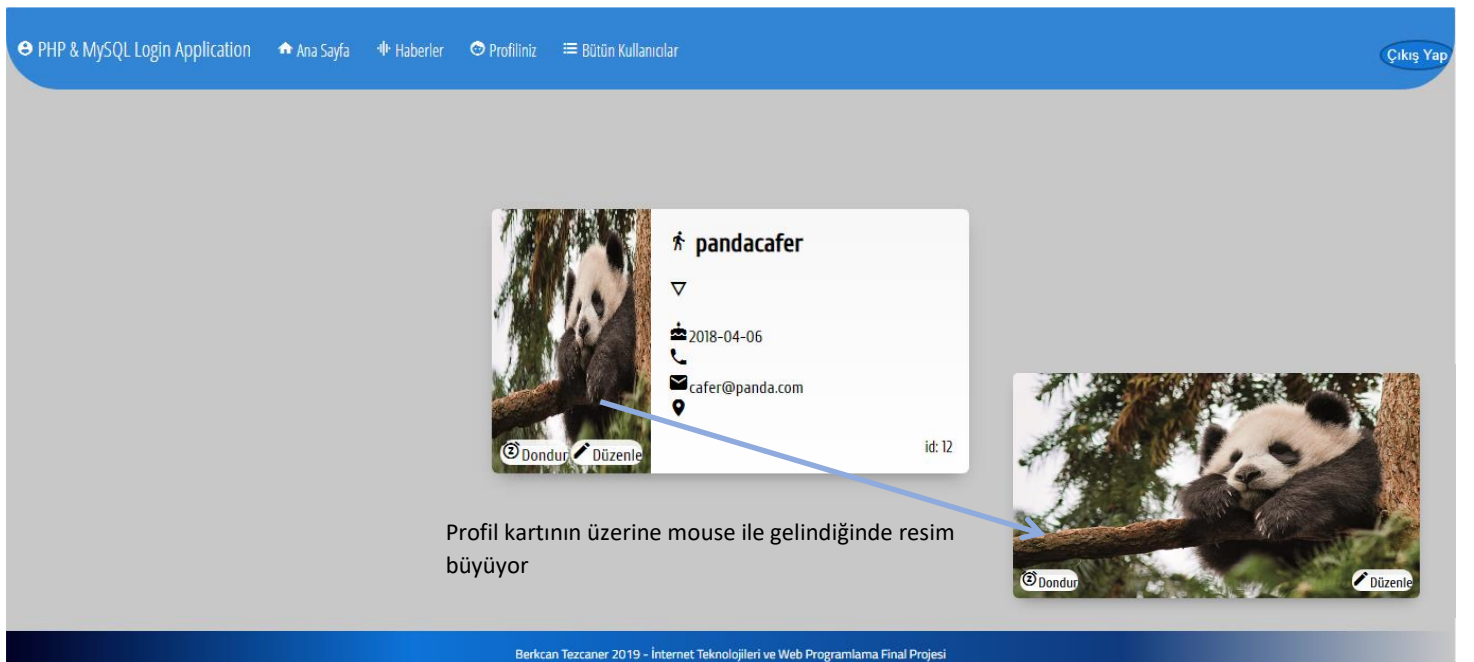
PHP & MySQL Login Application Ana Sayfa Haberler Profiliniz Bütün Kullanıcılar

Çıkış Yap

pandacafer

▽

2018-04-06

cafer@panda.com

Dondur Düzenle

id: 12

Profil kartının üzerine mouse ile gelindiğinde resim büyüyor

Dondur Düzenle

Berkcan Tezcaner 2019 - İnternet Teknolojileri ve Web Programlama Final Projesi